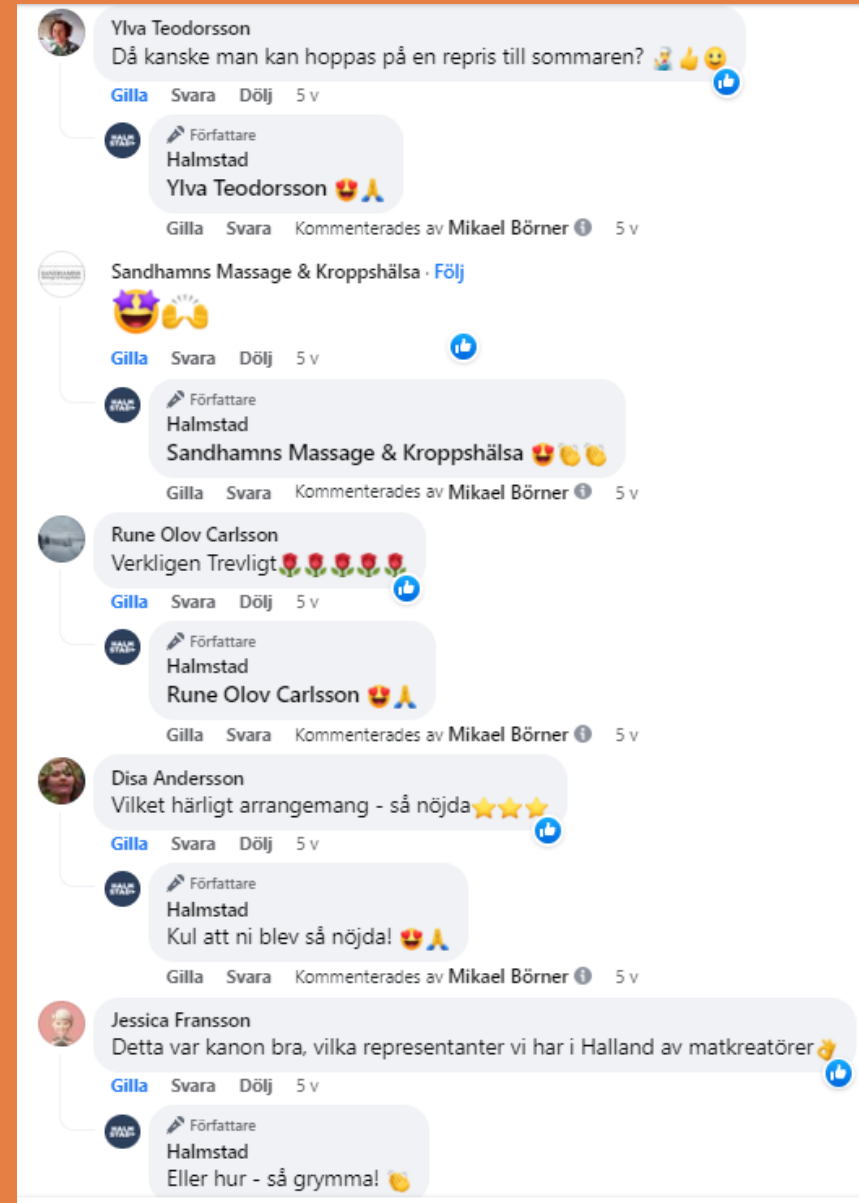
Ylva Teodorsson
Då kanske man kan hoppas på en repris till sommaren? 🧑‍🍳👍🙂

Gilla Svara Dölj 5 v

HALM STAD
Författare
Halmstad
Ylva Teodorsson 😍🙏

Gilla Svara Kommenterades av Mikael Börner 5 v

Sandhamns Massage & Kroppshälsa · Följ
🤩🙌

Gilla Svara Dölj 5 v

HALM STAD
Författare
Halmstad
Sandhamns Massage & Kroppshälsa 😍👏👏

Gilla Svara Kommenterades av Mikael Börner 5 v

Rune Olov Carlsson
Verkligen Trevligt🌹🌹🌹🌹🌹

Gilla Svara Dölj 5 v

HALM STAD
Författare
Halmstad
Rune Olov Carlsson 😍🙏

Gilla Svara Kommenterades av Mikael Börner 5 v

Disa Andersson
Vilket härligt arrangemang - så nöjda⭐⭐⭐

Gilla Svara Dölj 5 v

HALM STAD
Författare
Halmstad
Kul att ni blev så nöjda! 😍🙏

Gilla Svara Kommenterades av Mikael Börner 5 v

Jessica Fransson
Detta var kanon bra, vilka representanter vi har i Halland av matkreatörer👌

Gilla Svara Dölj 5 v

HALM STAD
Författare
Halmstad
Eller hur - så grymma! 👏